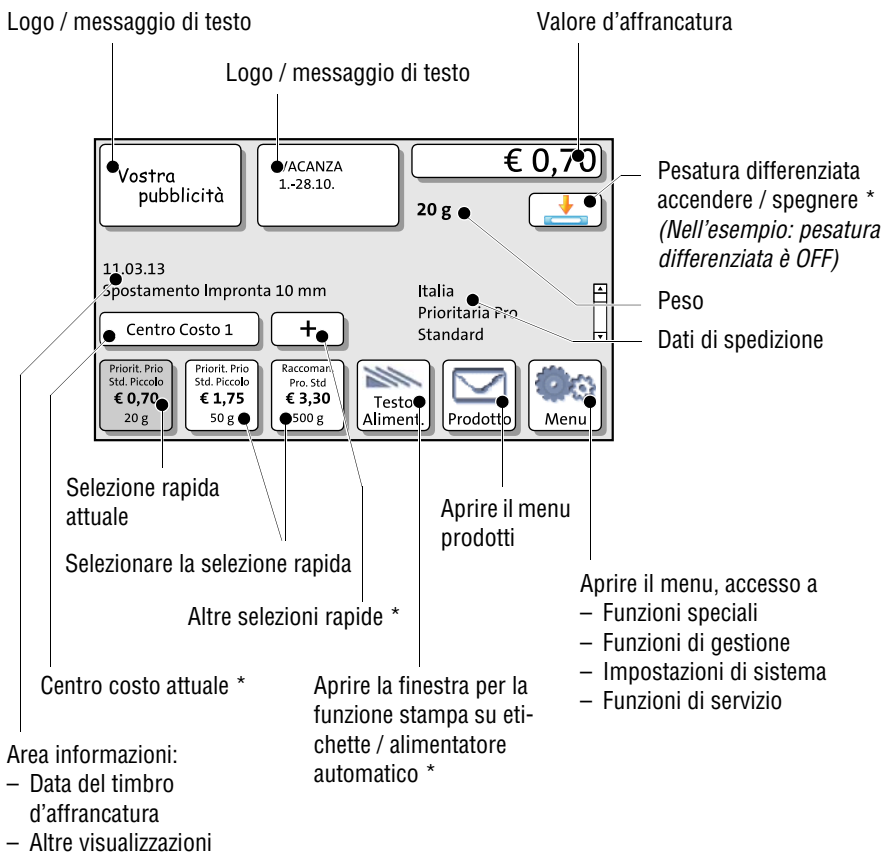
Logo / messaggio di testo

Valore d'affrancatura

Logo / messaggio di testo

Vostra pubblicità

VACANZA
1.-28.10.

€ 0,70

20 g

Pesatura differenziata accendere / spegnere *
*(Nell'esempio: pesatura differenziata è OFF)*

11.03.13
Spostamento Impronta 10 mm

Italia
Prioritaria Pro
Standard

Peso

Dati di spedizione

Centro Costo 1

+

Priorit. Prio Std. Piccolo € 0,70 20 g

Priorit. Prio Std. Piccolo € 1,75 50 g

Raccoman. Pro. Std € 3,30 500 g

Testo Aliment.

Prodotto

Menu

Selezione rapida attuale

Aprire il menu prodotti

Selezionare la selezione rapida

Aprire il menu, accesso a
– Funzioni speciali
– Funzioni di gestione
– Impostazioni di sistema
– Funzioni di servizio

Altre selezioni rapide *

Centro costo attuale *

Aprire la finestra per la funzione stampa su etichette / alimentatore automatico *

Area informazioni:
– Data del timbro d'affrancatura
– Altre visualizzazioni